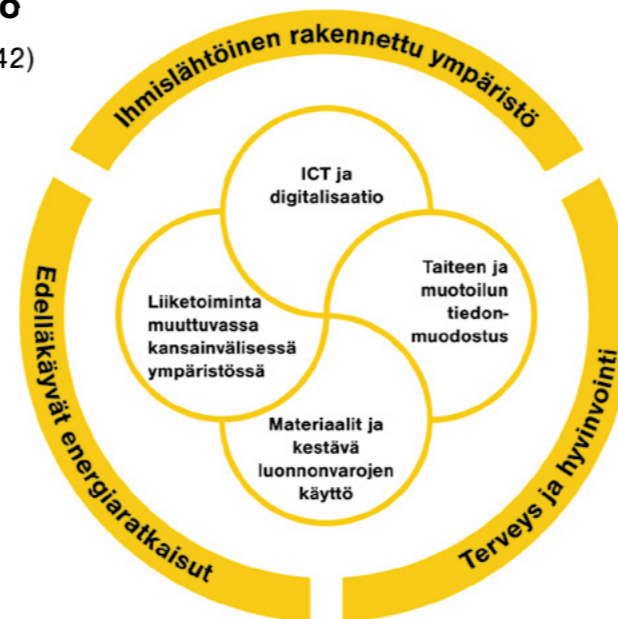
o
42)

Ihmislähtöinen rakennettu ympäristö

ICT ja digitalisaatio

Taiteen ja muotoilun tiedonmuodostus

Liiketoiminta muuttuvassa kansainvälisessä ympäristössä

Materiaalit ja kestävä luonnonvarojen käyttö

Edelläkäyvät energiaratkaisut

Terveys ja hyvinvointi